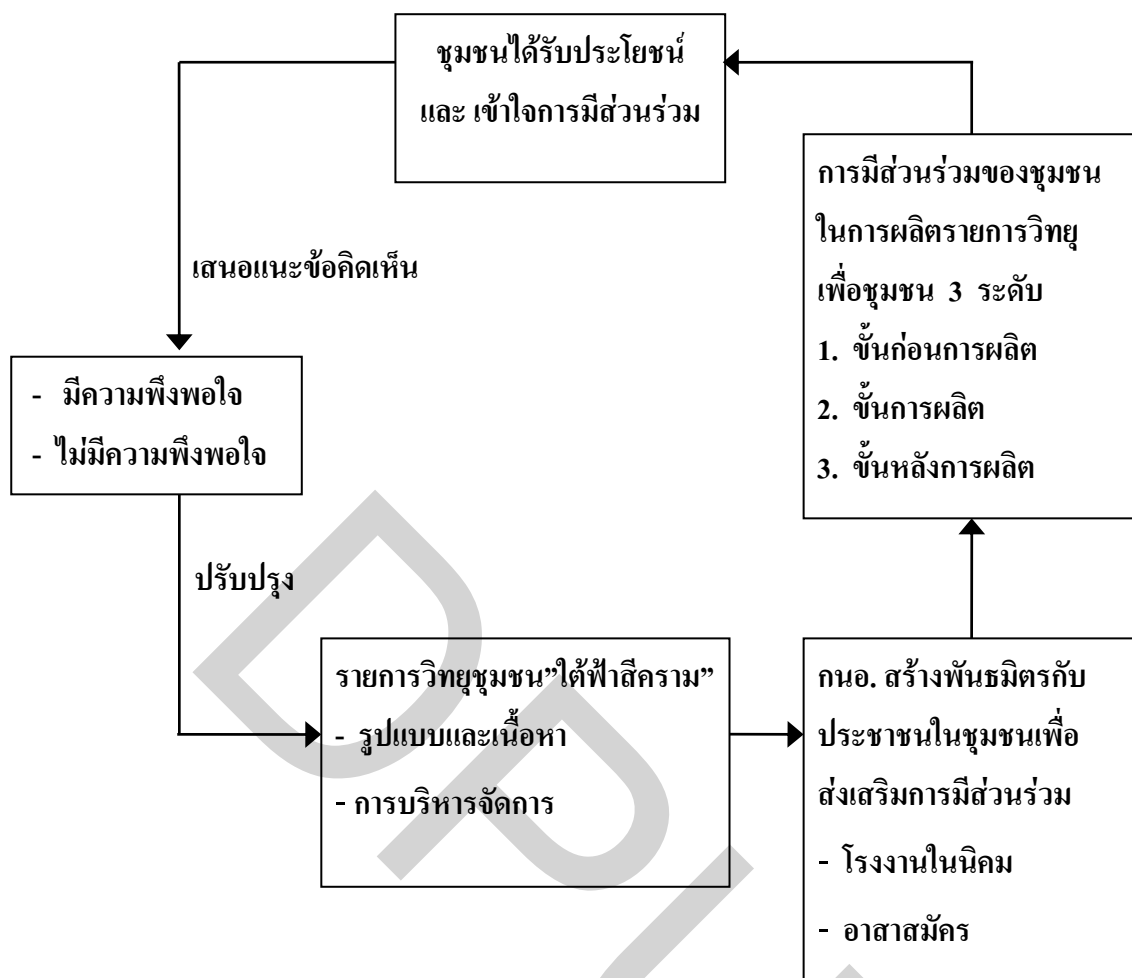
ชุมชนได้รับประโยชน์
และ เข้าใจการมีส่วนร่วม

การมีส่วนร่วมของชุมชน
ในการผลิตรายการวิทยุ
เพื่อชุมชน 3 ระดับ
1. ขั้นก่อนการผลิต
2. ขั้นการผลิต
3. ขั้นหลังการผลิต

เสนอแนะข้อคิดเห็น

- มีความพึงพอใจ
- ไม่มีความพึงพอใจ

ปรับปรุง

รายการวิทยุชุมชน"ใต้ฟ้าสีคราม"
- รูปแบบและเนื้อหา
- การบริหารจัดการ

กนอ. สร้างพันธมิตรกับ
ประชาชนในชุมชนเพื่อ
ส่งเสริมการมีส่วนร่วม
- โรงงานในนิคม
- อาสาสมัคร